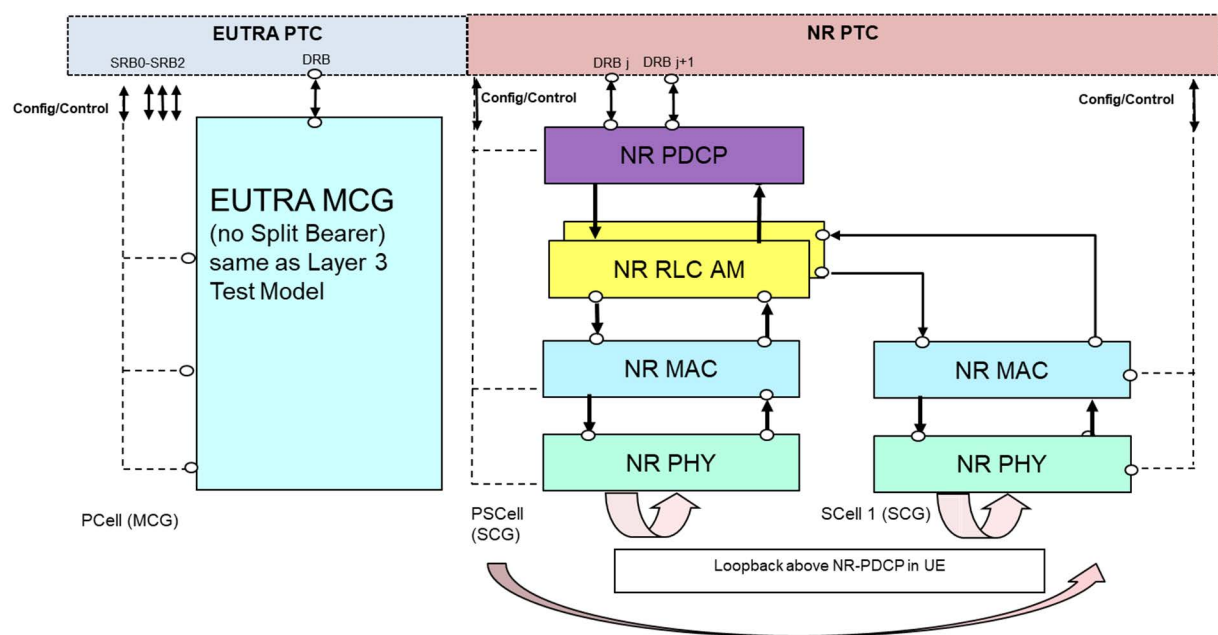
EUTRA PTC

NR PTC

SRB0-SRB2

DRB

DRB j

DRB j+1

Config/Control

Config/Control

Config/Control

EUTRA MCG (no Split Bearer) same as Layer 3 Test Model

NR PDCP

NR RLC AM

NR MAC

NR MAC

NR PHY

NR PHY

PCell (MCG)

PSCell (SCG)

SCell 1 (SCG)

Loopback above NR-PDCP in UE